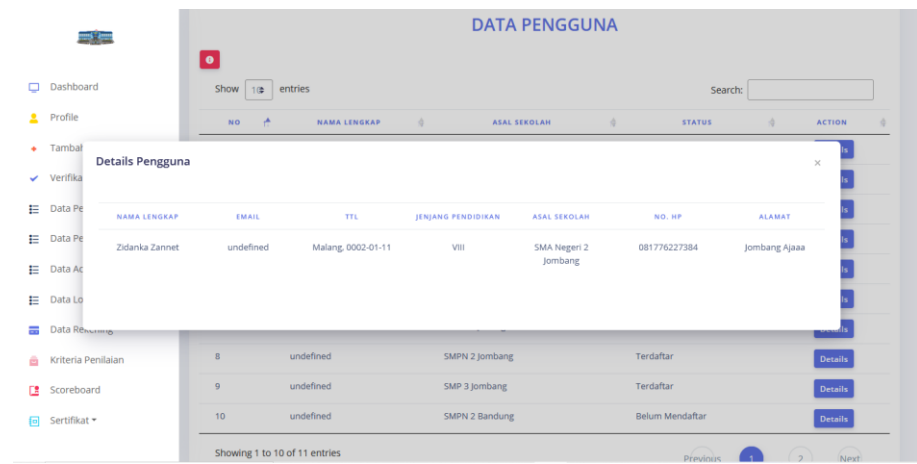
Dashboard
Profile
Tambah
Verifika
Data Pe
Data Pe
Data Ad
Data Lo
Data Rekening
Kriteria Penilaian
Scoreboard
Sertifikat ▾

DATA PENGGUNA

Show 10 entries
Search:

| NO | NAMA LENGKAP | ASAL SEKOLAH | STATUS | ACTION |
|---|---|---|---|---|
| | | | | Details |
| | | | | Details |
| | | | | Details |
| | | | | Details |
| | | | | Details |
| | | | | Details |
| | | | | Details |
| 8 | undefined | SMPN 2 Jombang | Terdaftar | Details |
| 9 | undefined | SMP 3 Jombang | Terdaftar | Details |
| 10 | undefined | SMPN 2 Bandung | Belum Mendaftar | Details |

Showing 1 to 10 of 11 entries
Previous 1 2 Next

Details Pengguna ×

| NAMA LENGKAP | EMAIL | TTL | JENJANG PENDIDIKAN | ASAL SEKOLAH | NO. HP | ALAMAT |
|---|---|---|---|---|---|---|
| Zidanka Zannet | undefined | Malang, 0002-01-11 | VIII | SMA Negeri 2 Jombang | 081776227384 | Jombang Ajaaa |